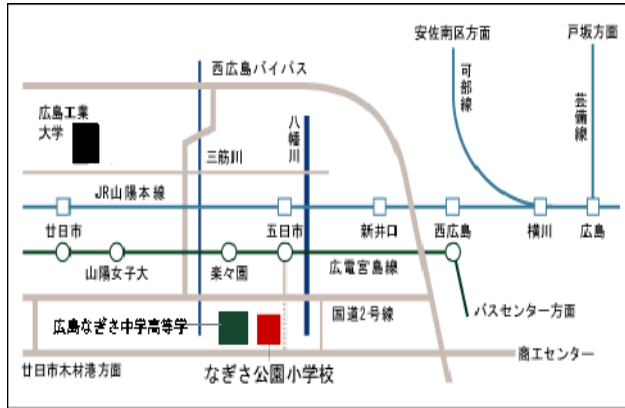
安佐南区方面
戸坂方面
西広島バイパス
可部線
芸備線
広島工業大学
八幡川
三筋川
JR山陽本線
廿日市
五日市
新井口
西広島
横川
広島
山陽女子大
楽々園
広電宮島線
パスセンター方面
広島なぎさ中学高等学
国道2号線
廿日市木材港方面
なぎさ公園小学校
商工センター